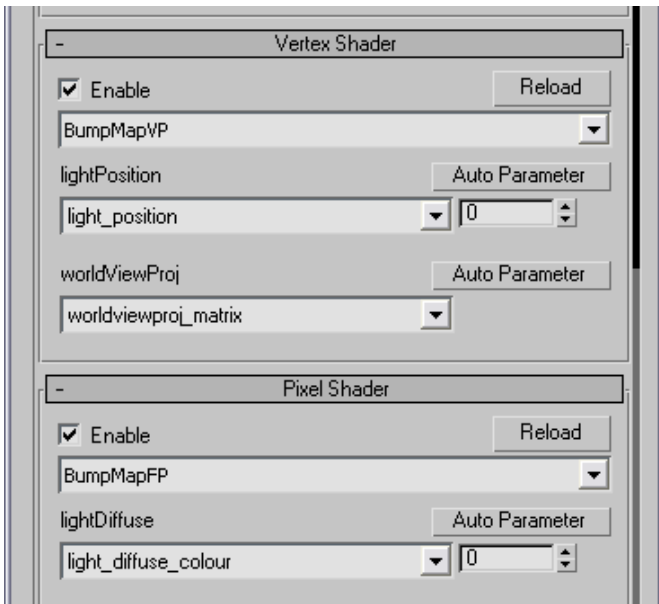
-
Vertex Shader

Enable
Reload
BumpMapVP
lightPosition
Auto Parameter
light_position
0
worldViewProj
Auto Parameter
worldviewproj_matrix

-
Pixel Shader

Enable
Reload
BumpMapFP
lightDiffuse
Auto Parameter
light_diffuse_colour
0